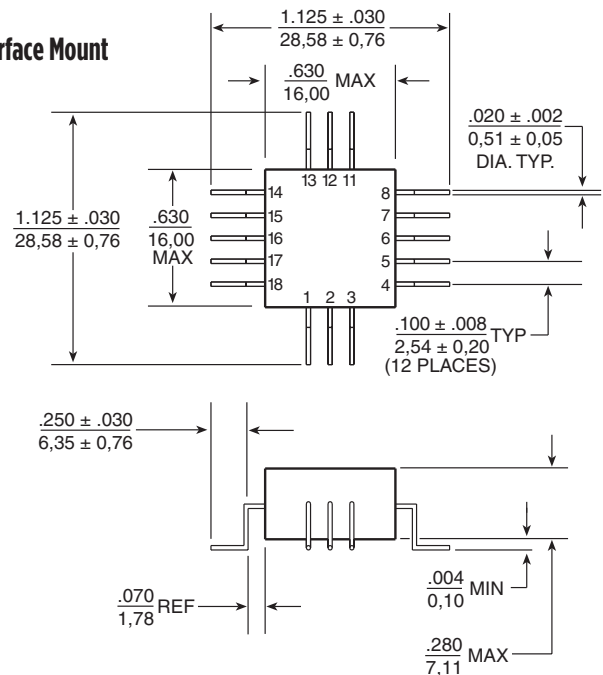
rface Mount

$\frac{1.125 \pm .030}{28,58 \pm 0,76}$

$\frac{.630}{16,00}$ MAX

$\frac{.020 \pm .002}{0,51 \pm 0,05}$ DIA. TYP.

13 12 11

14
15
16
17
18

8
7
6
5
4

1 2 3

$\frac{1.125 \pm .030}{28,58 \pm 0,76}$

$\frac{.630}{16,00}$ MAX

$\frac{.100 \pm .008}{2,54 \pm 0,20}$ TYP (12 PLACES)

$\frac{.250 \pm .030}{6,35 \pm 0,76}$

$\frac{.004}{0,10}$ MIN

$\frac{.070}{1,78}$ REF

$\frac{.280}{7,11}$ MAX